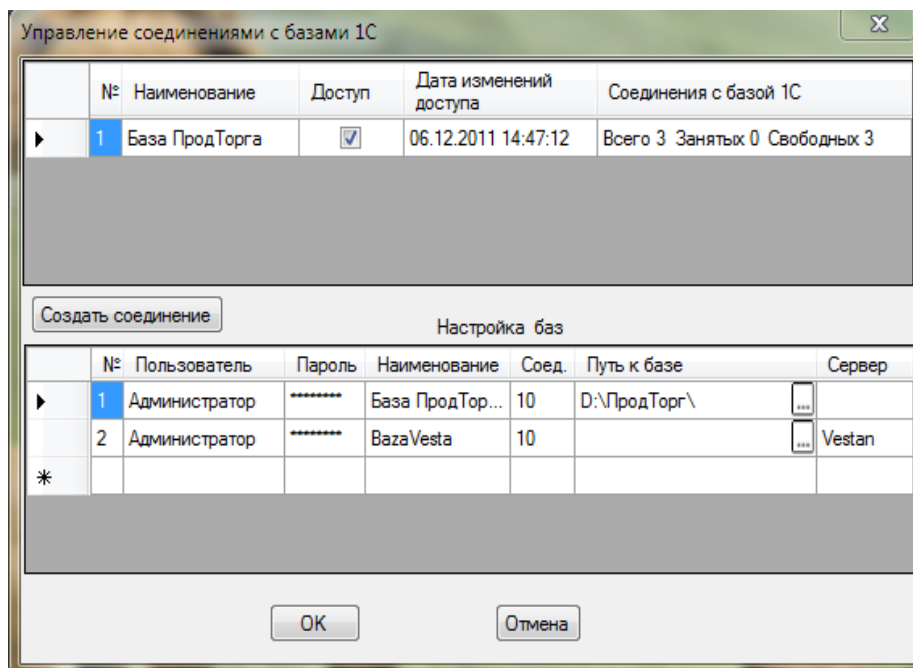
Управление соединениями с базами 1С

| | № | Наименование | Доступ | Дата изменений доступа | Соединения с базой 1С |
|---|---|---|---|---|---|
| ▶ | 1 | База ПродТорга | ☑ | 06.12.2011 14:47:12 | Всего 3 Занятых 0 Свободных 3 |

Создать соединение

Настройка баз

| | № | Пользователь | Пароль | Наименование | Соед. | Путь к базе | Сервер |
|---|---|---|---|---|---|---|---|
| ▶ | 1 | Администратор | ******** | База ПродТор... | 10 | D:\ПродТорг\ ... | |
| | 2 | Администратор | ******** | BazaVesta | 10 | ... | Vestan |
| * | | | | | | | |

OK

Отмена